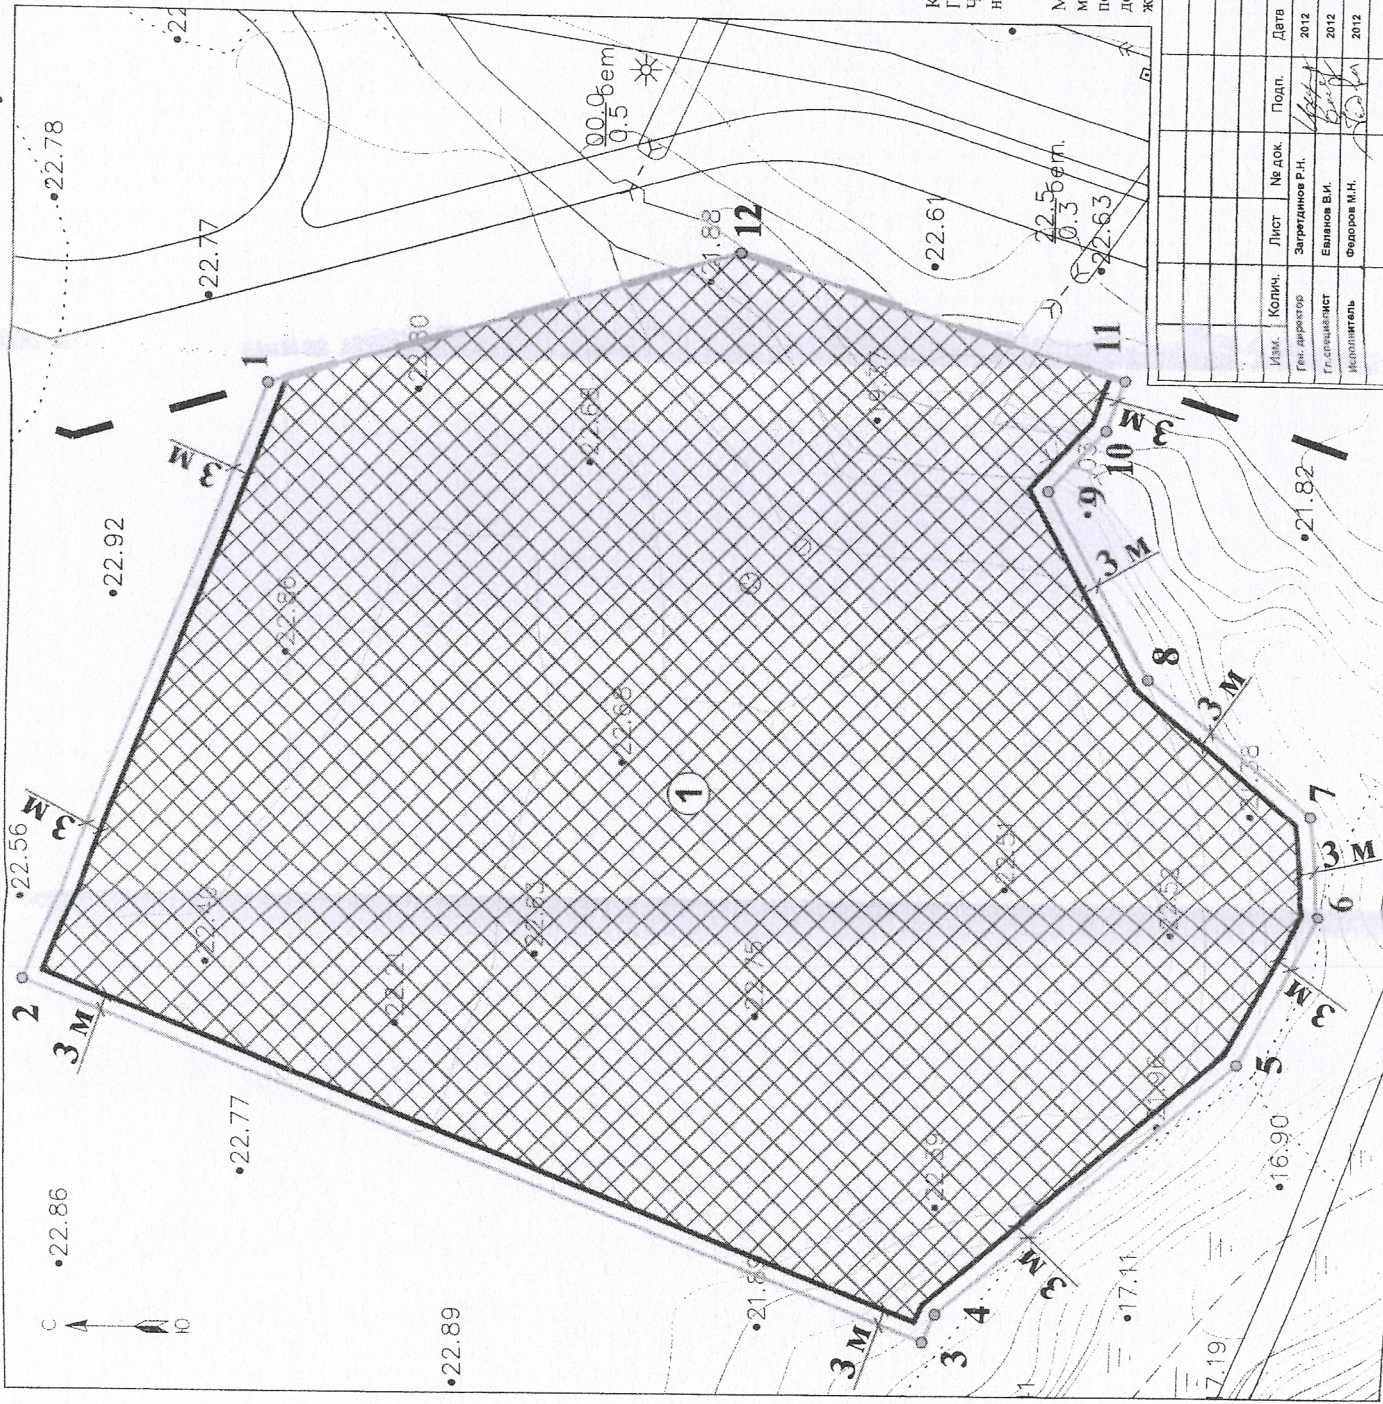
22.78
22.77
22.92
22.56
22.86
22.77
22.89
22.61
22.63
21.82
16.90
17.11
21.88
22.80
22.68
14.37
22.86
22.68
22.42
22.74
22.63
22.75
22.57
22.52
22.38
22.59
21.88
9.03
7.19
$\frac{00.0}{0.5}$ бет
$\frac{22.5}{0.3}$ бет.
1
2
3
4
5
6
7
8
9
10
11
12
3 м
3 м
3 м
3 м
3 м
3 м
3 м
3 м
3 м
3 м
3 м
3 м
С
Ю
К
Г
Ч
Н
М
М
П
Д
Ж

| Изм. | Колич. | Лист | № док. | Подп. | Дата |
|---|---|---|---|---|---|
| | | | | | |
| | | | | | |
| | | | | | |
| Ген. директор | | Загретдинов Р.Н. | | | 2012 |
| Гл. специалист | | Евланов В.И. | | | 2012 |
| Исполнитель | | Федоров М.Н. | | | 2012 |